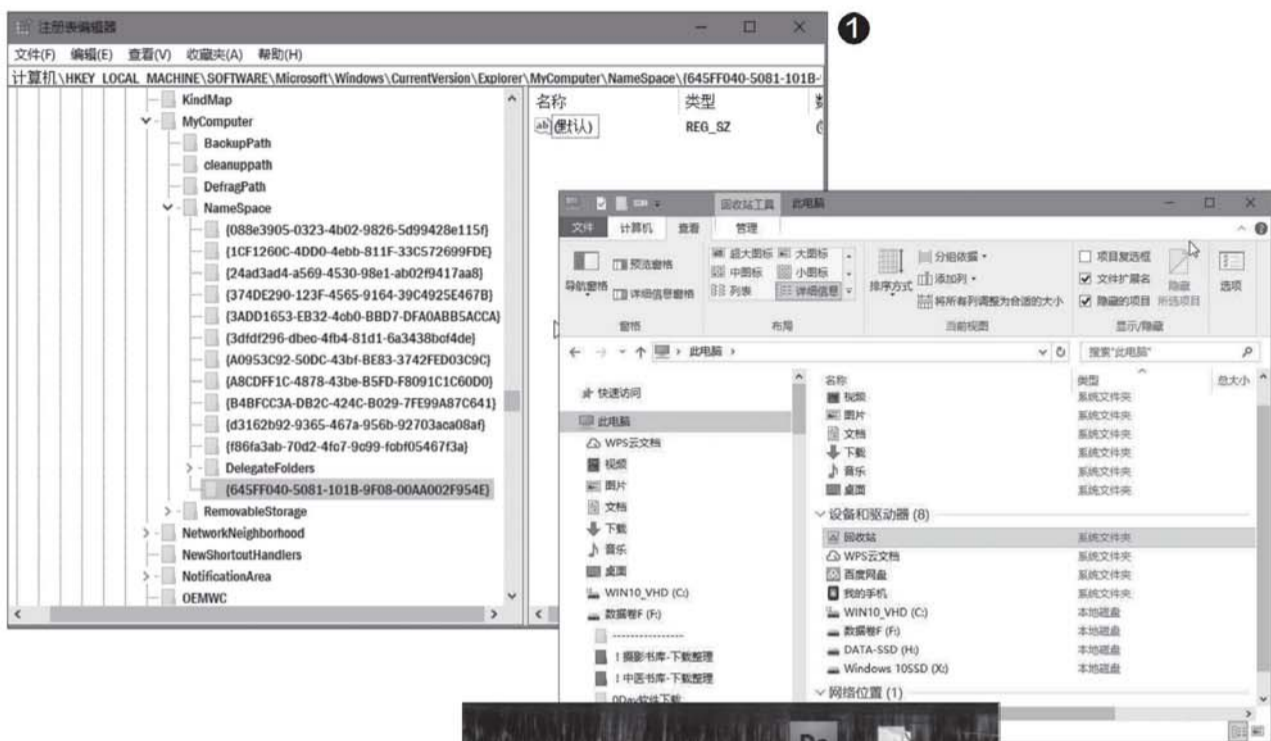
注册表编辑器

❶

文件(F) 编辑(E) 查看(V) 收藏夹(A) 帮助(H)

计算机\HKEY_LOCAL_MACHINE\SOFTWARE\Microsoft\Windows\CurrentVersion\Explorer\MyComputer\NameSpace\{645FF040-5081-101B-

KindMap
MyComputer
BackupPath
cleanuppath
DefragPath
NameSpace
{088e3905-0323-4b02-9826-5d99428e115f}
{1CF1260C-4DD0-4ebb-811F-33C572699FDE}
{24ad3ad4-a569-4530-98e1-ab02f9417aa8}
{374DE290-123F-4565-9164-39C4925E467B}
{3ADD1653-EB32-4cb0-BBD7-DFA0ABB5ACCA}
{3dfdf296-dbec-4fb4-81d1-6a3438bcf4de}
{A0953C92-50DC-43bf-BE83-3742FED03C9C}
{A8CDFF1C-4878-43be-B5FD-F8091C1C60D0}
{B4BFCC3A-DB2C-424C-B029-7FE99A87C641}
{d3162b92-9365-467a-956b-92703aca08af}
{f86fa3ab-70d2-4fc7-9c99-fcbf05467f3a}
DelegateFolders
{645FF040-5081-101B-9F08-00AA002F954E}
RemovableStorage
NetworkNeighborhood
NewShortcutHandlers
NotificationArea
OEMWC

名称 类型
(默认) REG_SZ

回收站工具 此电脑
文件 计算机 查看 管理
导航窗格 预览窗格 详细信息窗格 超大图标 大图标 中图标 小图标 列表 详细信息 排序方式 分组依据 添加列 将所有列调整为合适的大小 项目复选框 文件扩展名 隐藏的项目 隐藏 所选项目 选项
窗格 布局 当前视图 显示/隐藏
此电脑
搜索"此电脑"
快速访问
此电脑
WPS云文档
视频
图片
文档
下载
音乐
桌面
WIN10_VHD (C:)
数据卷F (F:)
--------------
!摄影书库-下载整理
!中医书库-下载整理
0Day软件下载

名称 类型 总大小
视频 系统文件夹
图片 系统文件夹
文档 系统文件夹
下载 系统文件夹
音乐 系统文件夹
桌面 系统文件夹
设备和驱动器 (8)
回收站 系统文件夹
WPS云文档 系统文件夹
百度网盘 系统文件夹
我的手机 系统文件夹
WIN10_VHD (C:) 本地磁盘
数据卷F (F:) 本地磁盘
DATA-SSD (H:) 本地磁盘
Windows 10SSD (X:) 本地磁盘
网络位置 (1)